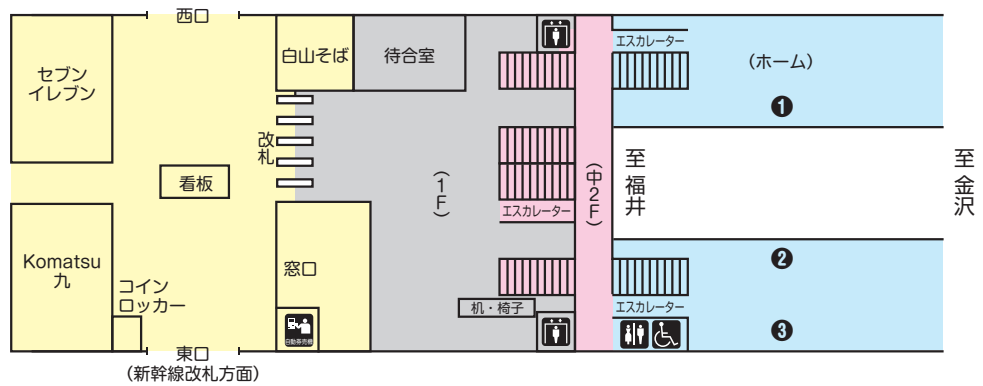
西口

セブン
イレブン

白山そば

待合室

エスカレーター

(ホーム)

❶

改
札

看板

(1F)

(中2F)

至
福
井

至
金
沢

エスカレーター

Komatsu
九

コイン
ロッカー

窓口

❷

エスカレーター

机・椅子

❸

自動券売機

東口
(新幹線改札方面)